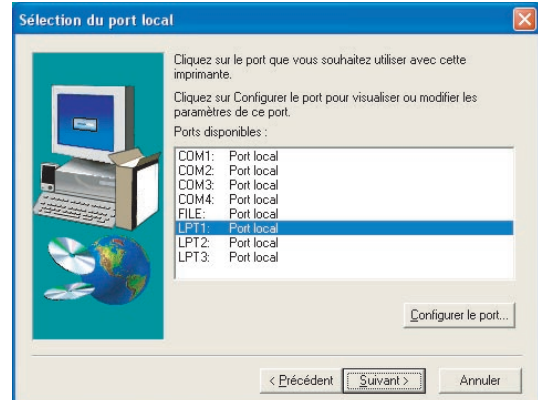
Sélection du port local

Cliquez sur le port que vous souhaitez utiliser avec cette imprimante.

Cliquez sur Configurer le port pour visualiser ou modifier les paramètres de ce port.

Ports disponibles :

| | |
|---|---|
| COM1: | Port local |
| COM2: | Port local |
| COM3: | Port local |
| COM4: | Port local |
| FILE: | Port local |
| LPT1: | Port local |
| LPT2: | Port local |
| LPT3: | Port local |

Configurer le port...

< Précédent | Suivant > | Annuler